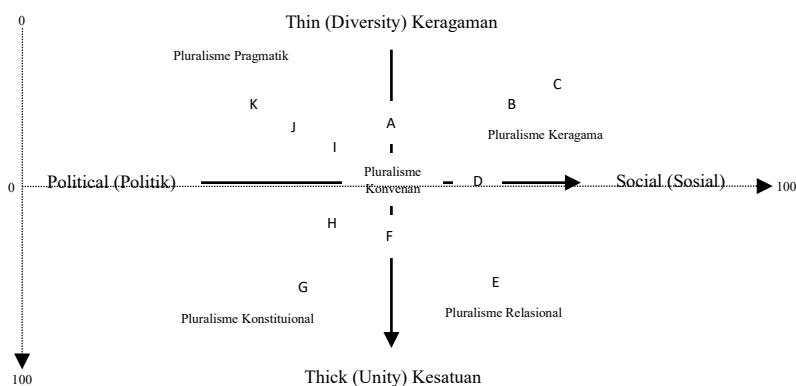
0

Thin (Diversity) Keragaman

Pluralisme Pragmatik

C

K

B

J

A

Pluralisme Keragama

I

Pluralisme Konvenan

0

Political (Politik)

D

Social (Sosial)

100

H

F

G

E

Pluralisme Konstituional

Pluralisme Relasional

100

Thick (Unity) Kesatuan